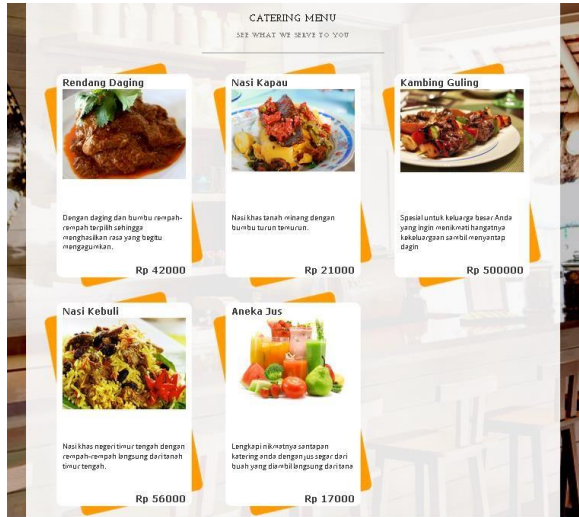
CATERING MENU

SEE WHAT WE SERVE TO YOU

Rendang Daging

Dengan daging dan bumbu rempah-rempah terpilih sehingga menghasilkan rasa yang begitu mengagumkan.

Rp 42000

Nasi Kapau

Nasi khas tanah minang dengan bumbu turun temurun.

Rp 21000

Kambing Guling

Spesial untuk keluarga besar Anda yang ingin menikmati hangatnya kekeluargaan sambil menyantap dagin

Rp 500000

Nasi Kebuli

Nasi khas negeri timur tengah dengan rempah-rempah langsung dari tanah timur tengah.

Rp 56000

Aneka Jus

Lengkapi nikmatnya santapan katering anda dengan jus segar dari buah yang diambil langsung dari tana

Rp 17000